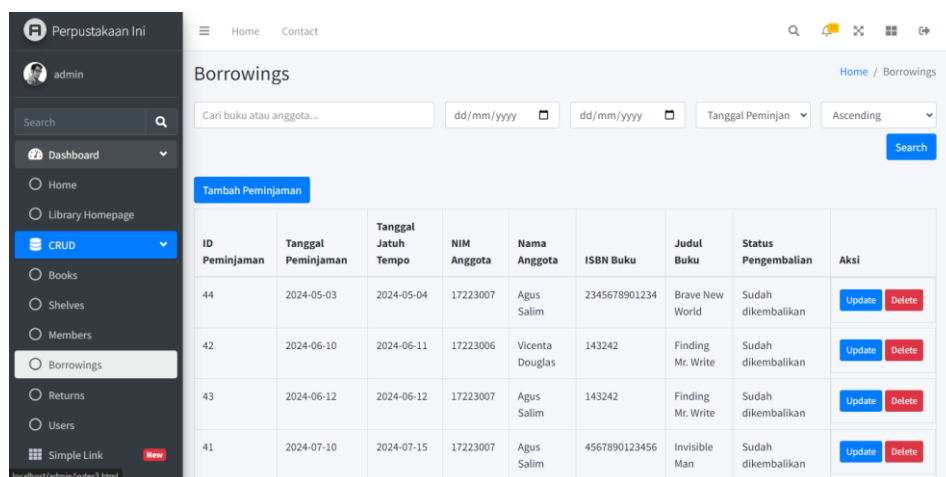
Perpustakaan Ini

admin

Search

Dashboard

Home

Library Homepage

CRUD

Books

Shelves

Members

Borrowings

Returns

Users

Simple Link New

localhost/admin/index3.html

Home Contact

Borrowings

Home / Borrowings

Cari buku atau anggota...

dd/mm/yyyy

dd/mm/yyyy

Tanggal Peminjan

Ascending

Search

Tambah Peminjaman

| ID Peminjaman | Tanggal Peminjaman | Tanggal Jatuh Tempo | NIM Anggota | Nama Anggota | ISBN Buku | Judul Buku | Status Pengembalian | Aksi |
|---|---|---|---|---|---|---|---|---|
| 44 | 2024-05-03 | 2024-05-04 | 17223007 | Agus Salim | 2345678901234 | Brave New World | Sudah dikembalikan | Update Delete |
| 42 | 2024-06-10 | 2024-06-11 | 17223006 | Vicenta Douglas | 143242 | Finding Mr. Write | Sudah dikembalikan | Update Delete |
| 43 | 2024-06-12 | 2024-06-12 | 17223007 | Agus Salim | 143242 | Finding Mr. Write | Sudah dikembalikan | Update Delete |
| 41 | 2024-07-10 | 2024-07-15 | 17223007 | Agus Salim | 4567890123456 | Invisible Man | Sudah dikembalikan | Update Delete |